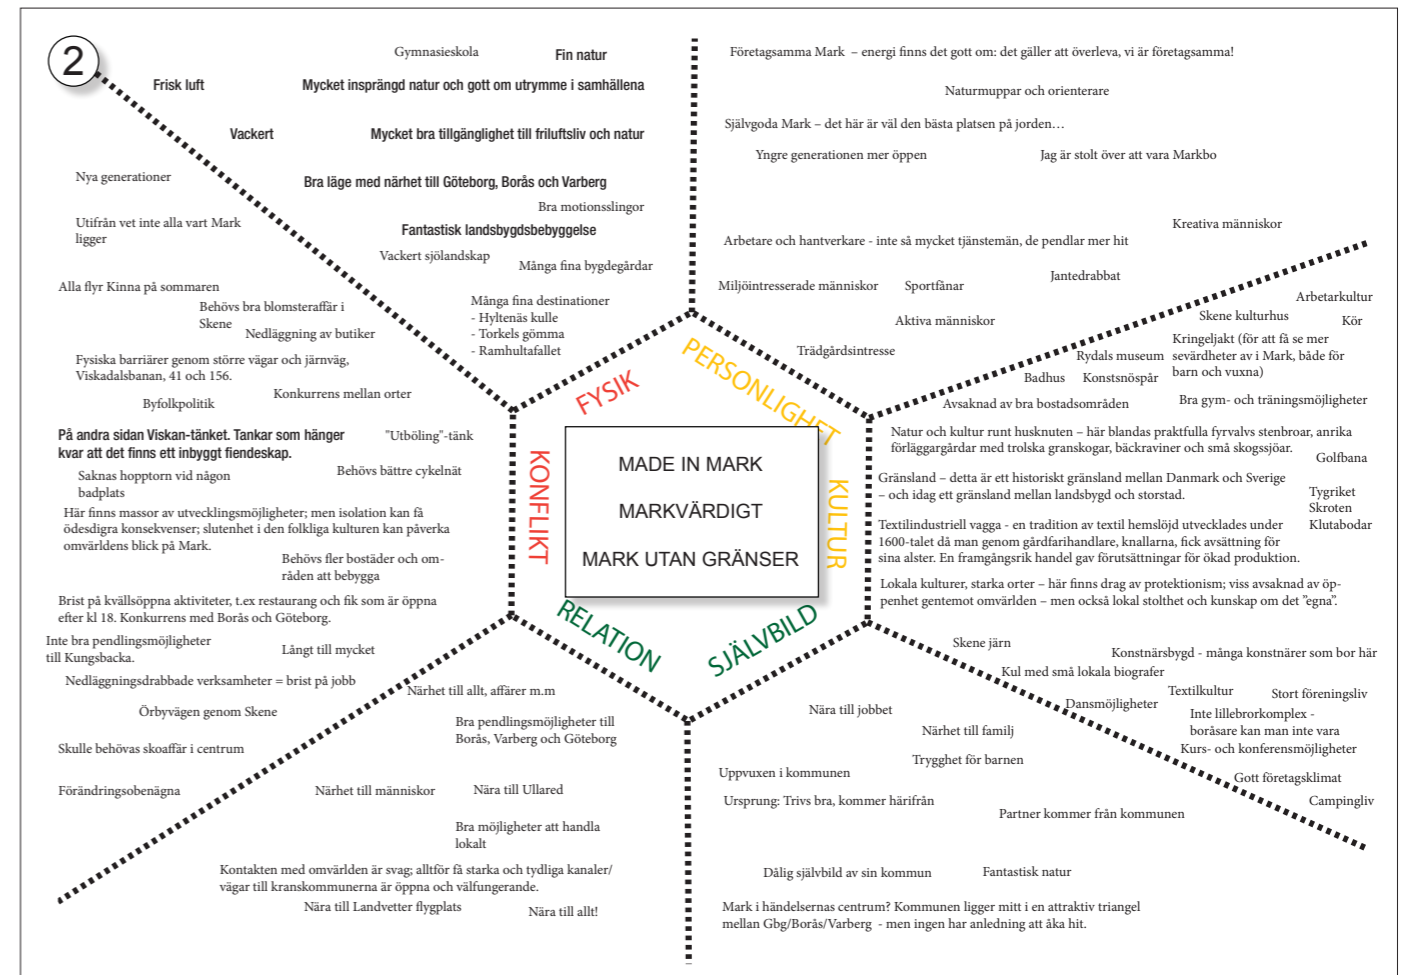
2

Gymnasieskola

Fin natur

Frisk luft

Mycket insprängd natur och gott om utrymme i samhällena

Vackert

Mycket bra tillgänglighet till friluftsliv och natur

Nya generationer

Bra läge med närhet till Göteborg, Borås och Varberg

Bra motionsslingor

Utifrån vet inte alla vart Mark ligger

Fantastisk landsbygdsbebyggelse

Vackert sjölandskap

Många fina bygdegårdar

Alla flyr Kinna på sommaren

Behövs bra blomsteraffär i Skene

Många fina destinationer
- Hyltenäs kulle
- Torkels gömma
- Ramhultafallet

Nedläggning av butiker

Fysiska barriärer genom större vägar och järnväg, Viskadalsbanan, 41 och 156.

Konkurrens mellan orter

Byfolkpolitik

På andra sidan Viskan-tänket. Tankar som hänger kvar att det finns ett inbyggt fiendeskap.

"Utböling"-tänk

Saknas hopptorn vid någon badplats

Behövs bättre cykelnät

Här finns massor av utvecklingsmöjligheter; men isolation kan få ödesdigra konsekvenser; slutenhet i den folkliga kulturen kan påverka omvärldens blick på Mark.

Behövs fler bostäder och områden att bebygga

Brist på kvällsöppna aktiviteter, t.ex restaurang och fik som är öppna efter kl 18. Konkurrens med Borås och Göteborg.

Inte bra pendlingsmöjligheter till Kungsbacka.

Långt till mycket

Nedläggningsdrabbade verksamheter = brist på jobb

Närhet till allt, affärer m.m

Örbyvägen genom Skene

Bra pendlingsmöjligheter till Borås, Varberg och Göteborg

Skulle behövas skoaffär i centrum

Förändringsobenägna

Närhet till människor

Nära till Ullared

Bra möjligheter att handla lokalt

Kontakten med omvärlden är svag; alltför få starka och tydliga kanaler/vägar till kranskommunerna är öppna och välfungerande.

Nära till Landvetter flygplats

Nära till allt!

FYSIK

PERSONLIGHET

KONFLIKT

KULTUR

RELATION

SJÄLVBILD

MADE IN MARK

MARKVÄRDIGT

MARK UTAN GRÄNSER

Företagsamma Mark – energi finns det gott om: det gäller att överleva, vi är företagsamma!

Naturmuppar och orienterare

Självgoda Mark – det här är väl den bästa platsen på jorden…

Yngre generationen mer öppen

Jag är stolt över att vara Markbo

Kreativa människor

Arbetare och hantverkare - inte så mycket tjänstemän, de pendlar mer hit

Jantedrabbat

Miljöintresserade människor

Sportfånar

Arbetarkultur

Skene kulturhus

Kör

Aktiva människor

Kringeljakt (för att få se mer sevärdheter av i Mark, både för barn och vuxna)

Trädgårdsintresse

Rydals museum

Badhus

Konstsnöspår

Avsaknad av bra bostadsområden

Bra gym- och träningsmöjligheter

Natur och kultur runt husknuten – här blandas praktfulla fyrvalvs stenbroar, anrika förläggargårdar med trolska granskogar, bäckraviner och små skogssjöar.

Golfbana

Gränsland – detta är ett historiskt gränsland mellan Danmark och Sverige – och idag ett gränsland mellan landsbygd och storstad.

Tygriket

Skroten

Klutabodar

Textilindustriell vagga - en tradition av textil hemslöjd utvecklades under 1600-talet då man genom gårdfarihandlare, knallarna, fick avsättning för sina alster. En framgångsrik handel gav förutsättningar för ökad produktion.

Lokala kulturer, starka orter – här finns drag av protektionism; viss avsaknad av öppenhet gentemot omvärlden – men också lokal stolthet och kunskap om det "egna".

Skene järn

Konstnärsbygd - många konstnärer som bor här

Kul med små lokala biografer

Textilkultur

Stort föreningsliv

Dansmöjligheter

Nära till jobbet

Inte lillebrorkomplex - boråsare kan man inte vara

Närhet till familj

Kurs- och konferensmöjligheter

Trygghet för barnen

Uppvuxen i kommunen

Gott företagsklimat

Ursprung: Trivs bra, kommer härifrån

Campingliv

Partner kommer från kommunen

Dålig självbild av sin kommun

Fantastisk natur

Mark i händelsernas centrum? Kommunen ligger mitt i en attraktiv triangel mellan Gbg/Borås/Varberg - men ingen har anledning att åka hit.